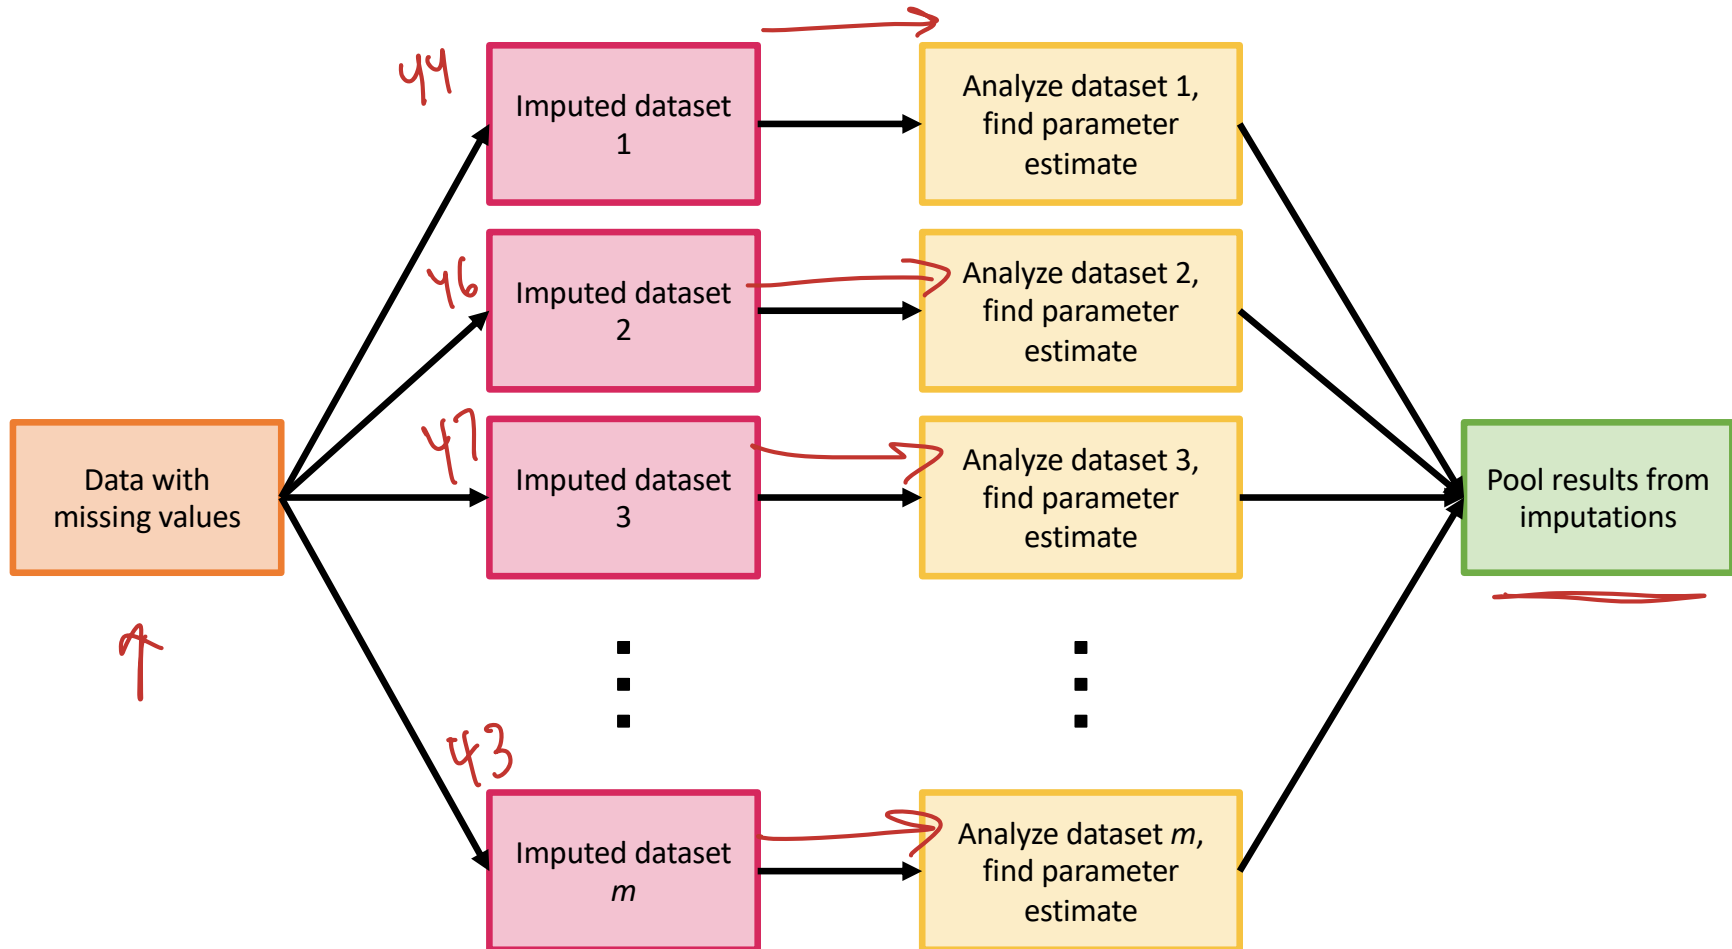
Data with missing values

44
Imputed dataset 1

46
Imputed dataset 2

47
Imputed dataset 3

43
Imputed dataset $m$

Analyze dataset 1, find parameter estimate

Analyze dataset 2, find parameter estimate

Analyze dataset 3, find parameter estimate

Analyze dataset $m$, find parameter estimate

Pool results from imputations